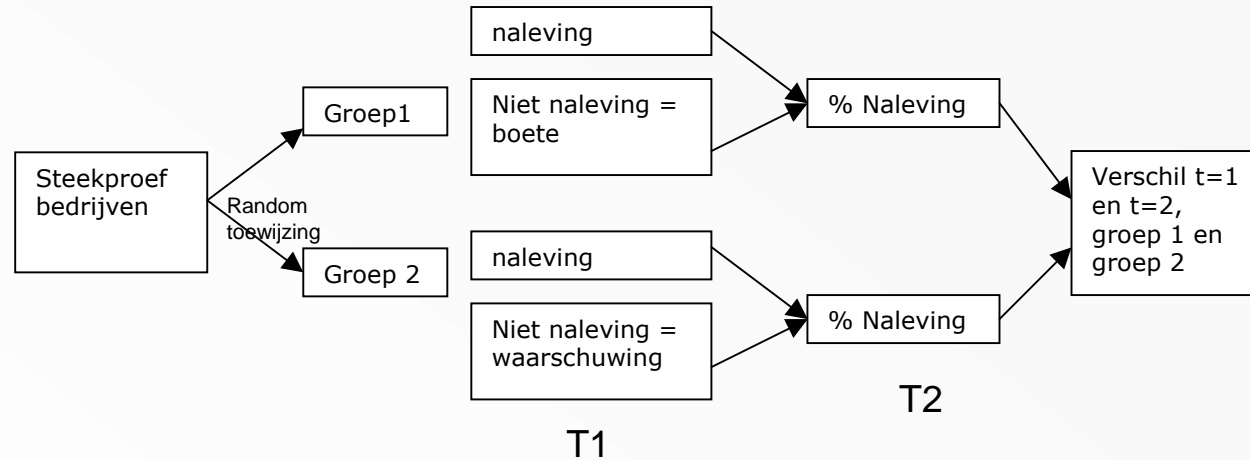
Steekproef bedrijven

Random toewijzing

Groep1

Groep 2

naleving

Niet naleving = boete

naleving

Niet naleving = waarschuwing

% Naleving

% Naleving

Verschil t=1 en t=2, groep 1 en groep 2

T2

T1